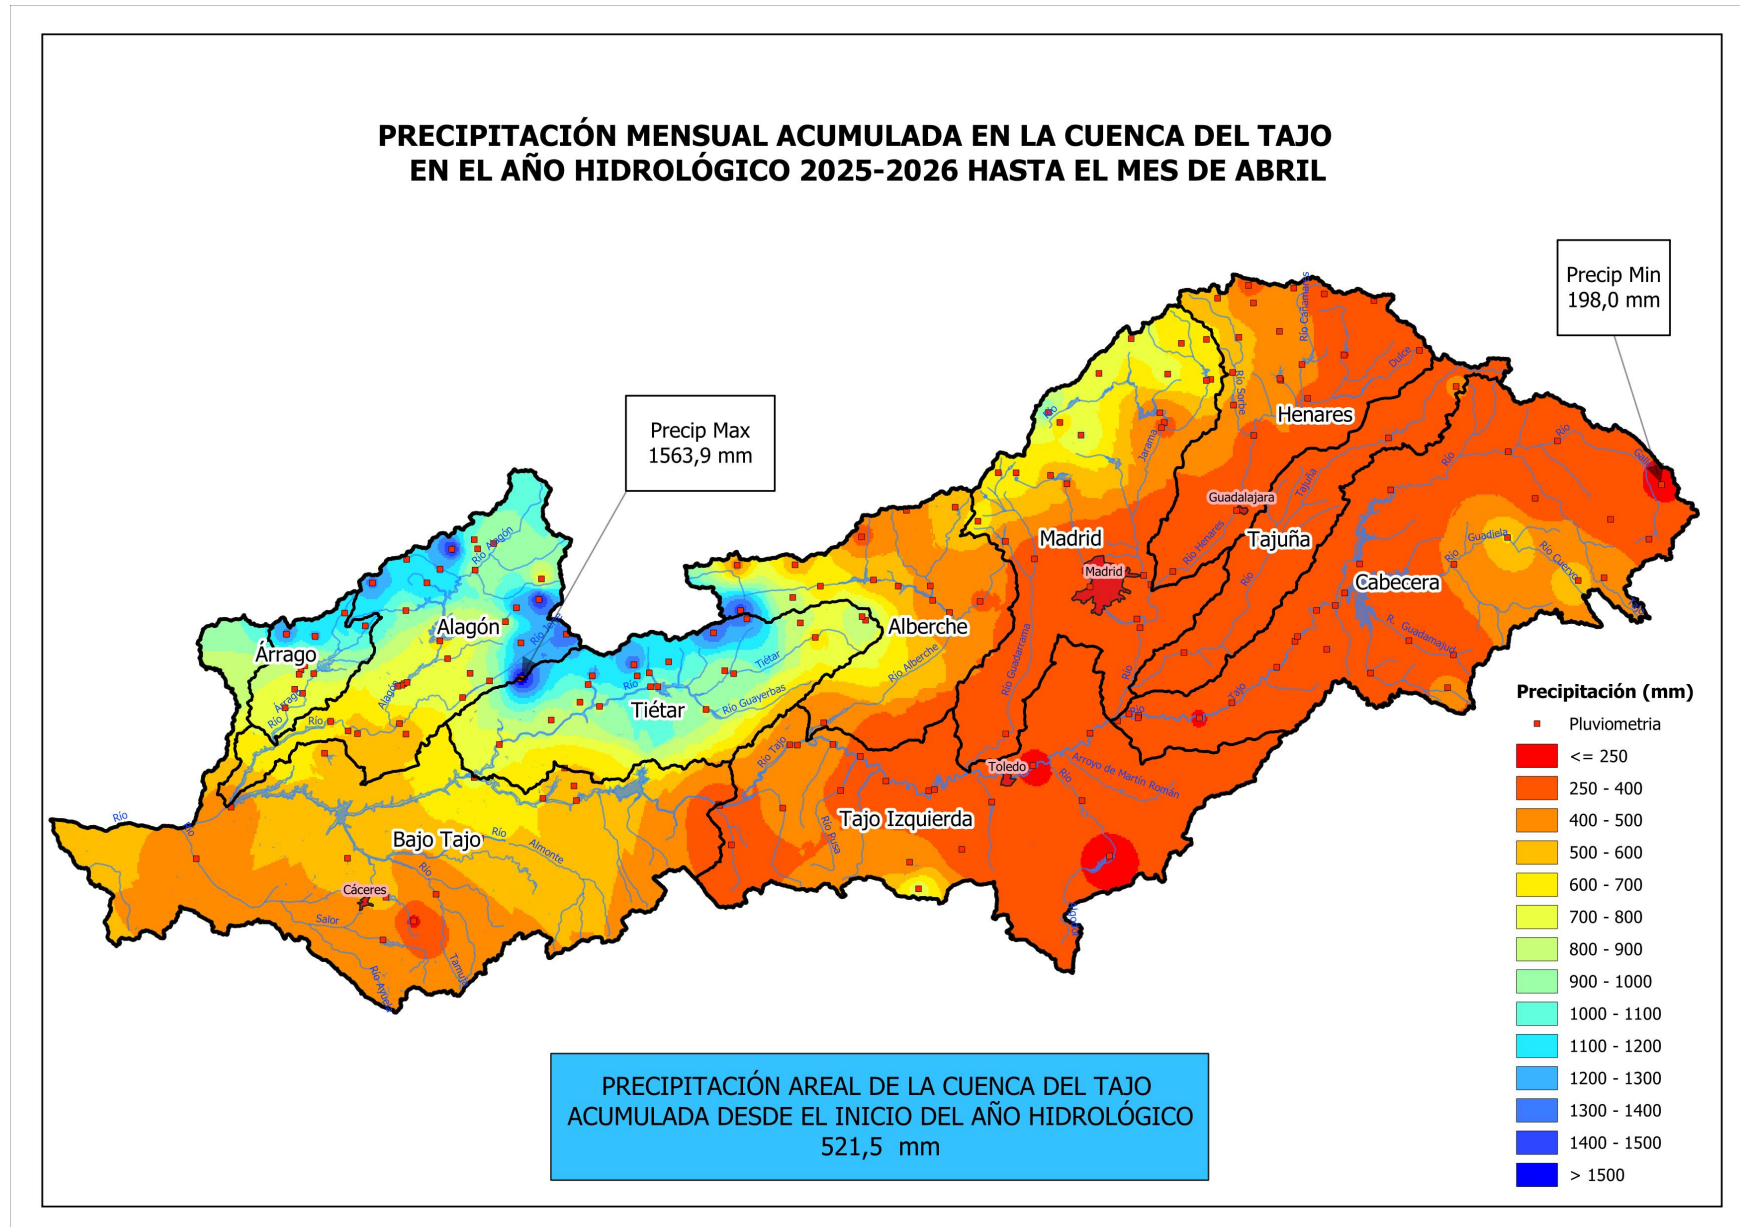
PRECIPITACIÓN MENSUAL ACUMULADA EN LA CUENCA DEL TAJO
EN EL AÑO HIDROLÓGICO 2025-2026 HASTA EL MES DE ABRIL

Precip Min
198,0 mm

Precip Max
1563,9 mm

Henares

Guadalajara

Madrid

Madrid

Tajuña

Cabecera

Alberche

Alagón

Árrago

Tiétar

Toledo

Tajo Izquierda

Bajo Tajo

Cáceres

Río Alagón

Río Tiétar

Río Guayerbas

Río Alberche

Río Guadarrama

Río Jarama

Río Henares

Río Tajuña

Río Tajo

Río Guadiela

Río Cuervo

R. Guadamajud

Río Sorbe

Río Cañamares

Dulce

Arroyo de Martín Román

Río Almonte

Salor

Río Ayuela

Tamuja

Río

Río Russo

Río Algodor

Río Árrago

Río Gallo

Precipitación (mm)

Pluviometria

<= 250

250 - 400

400 - 500

500 - 600

600 - 700

700 - 800

800 - 900

900 - 1000

1000 - 1100

1100 - 1200

1200 - 1300

1300 - 1400

1400 - 1500

> 1500

PRECIPITACIÓN AREAL DE LA CUENCA DEL TAJO
ACUMULADA DESDE EL INICIO DEL AÑO HIDROLÓGICO
521,5 mm